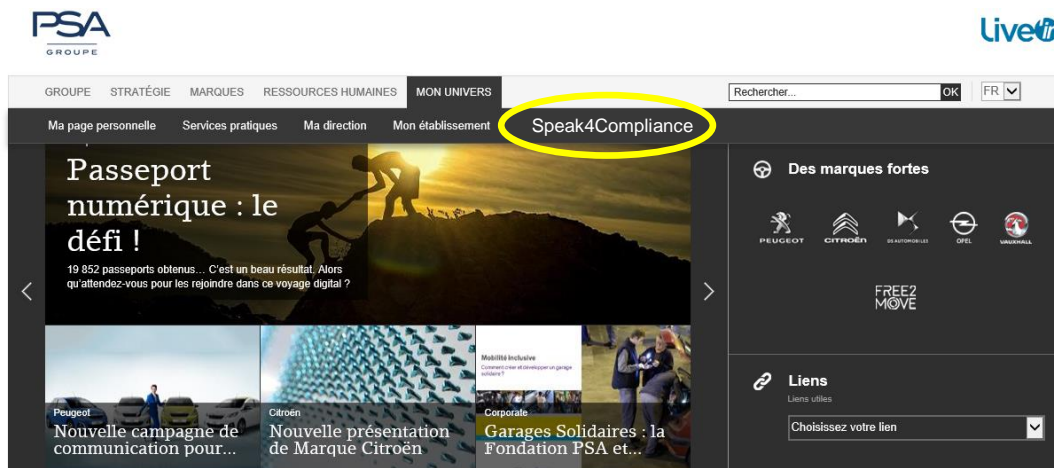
PSA
GROUPE

Live

GROUPE STRATÉGIE MARQUES RESSOURCES HUMAINES MON UNIVERS

Rechercher... OK FR

Ma page personnelle Services pratiques Ma direction Mon établissement Speak4Compliance

Passeport numérique : le défi !

19 852 passeports obtenus... C'est un beau résultat. Alors qu'attendez-vous pour les rejoindre dans ce voyage digital ?

Des marques fortes

PEUGEOT CITROËN DS AUTOMOBILES OPEL VAUXHALL

FREE2 MOVE

Peugeot
Nouvelle campagne de communication pour...

Citroën
Nouvelle présentation de Marque Citroën

Mobilité Inclusive
Comment créer et développer un garage solidaire ?

Corporate
Garages Solidaires : la Fondation PSA et...

Liens
Liens utiles
Choisissez votre lien